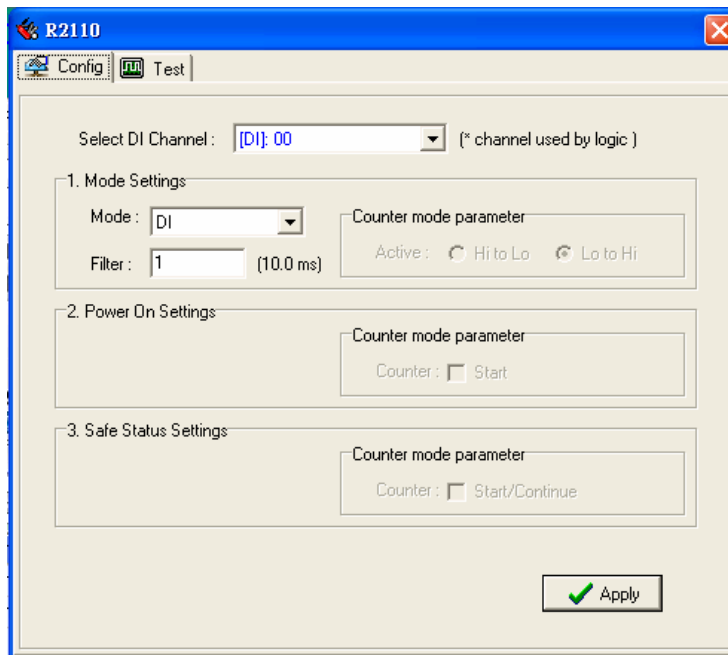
R2110

Config Test

Select DI Channel : [DI]: 00 (* channel used by logic )

1. Mode Settings

Mode : DI

Filter : 1 (10.0 ms)

Counter mode parameter

Active : Hi to Lo Lo to Hi

2. Power On Settings

Counter mode parameter

Counter : Start

3. Safe Status Settings

Counter mode parameter

Counter : Start/Continue

Apply